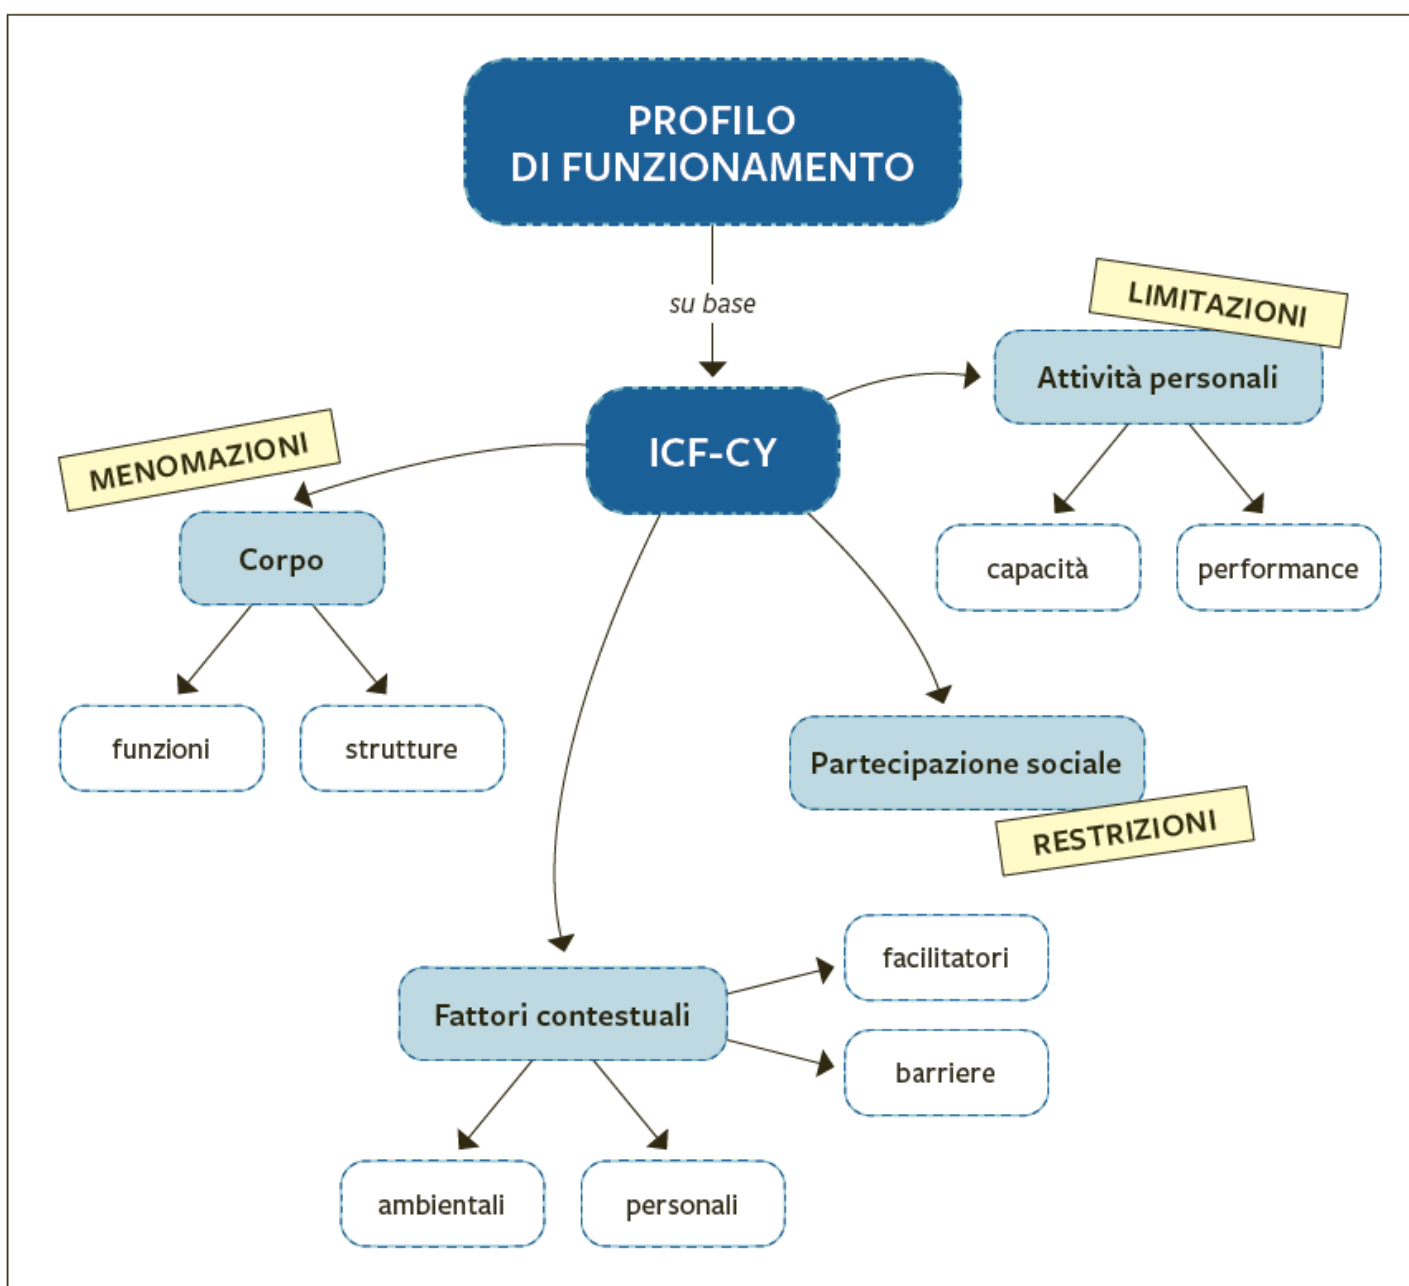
PROFILO DI FUNZIONAMENTO

su base

ICF-CY

MENOMAZIONI

Corpo

funzioni

strutture

LIMITAZIONI

Attività personali

capacità

performance

Partecipazione sociale

RESTRIZIONI

Fattori contestuali

facilitatori

barriere

ambientali

personali